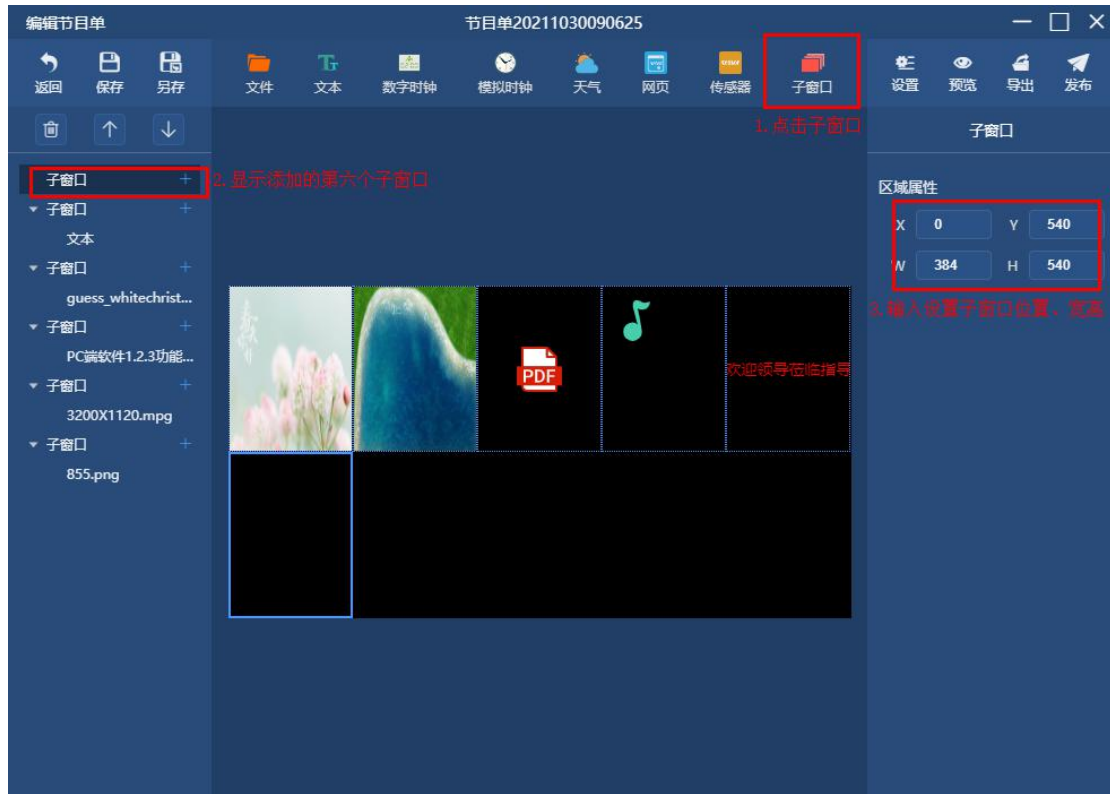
编辑节目单

节目单20211030090625

返回 保存 另存

文件 文本 数字时钟 模拟时钟 天气 网页 传感器 子窗口

设置 预览 导出 发布

1. 点击子窗口

子窗口

子窗口 +

2. 显示添加的第六个子窗口

子窗口 +
文本
子窗口 +
guess_whitechrist...
子窗口 +
PC端软件1.2.3功能...
子窗口 +
3200X1120.mpg
子窗口 +
855.png

区域属性

X 0 Y 540
W 384 H 540

3. 输入设置子窗口位置、宽高

PDF

欢迎领导莅临指导